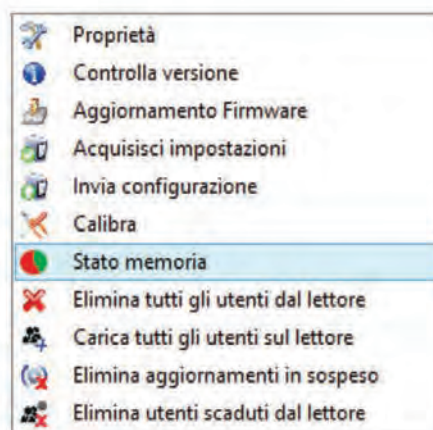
Proprietà
Controlla versione
Aggiornamento Firmware
Acquisisci impostazioni
Invia configurazione
Calibra
Stato memoria
Elimina tutti gli utenti dal lettore
Carica tutti gli utenti sul lettore
Elimina aggiornamenti in sospeso
Elimina utenti scaduti dal lettore